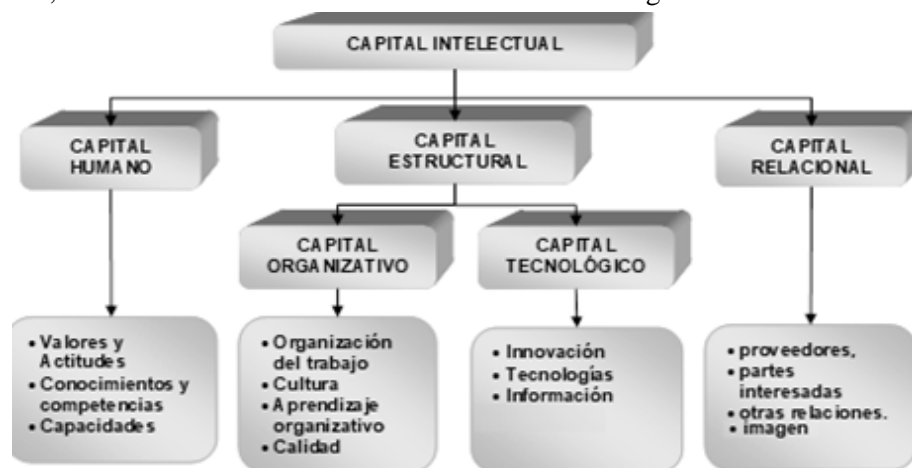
CAPITAL INTELECTUAL

CAPITAL HUMANO

CAPITAL ESTRUCTURAL

CAPITAL RELACIONAL

CAPITAL ORGANIZATIVO

CAPITAL TECNOLÓGICO

• Valores y Actitudes
• Conocimientos y competencias
• Capacidades

• Organización del trabajo
• Cultura
• Aprendizaje organizativo
• Calidad

• Innovación
• Tecnologías
• Información

• proveedores,
• partes interesadas
• otras relaciones.
• imagen